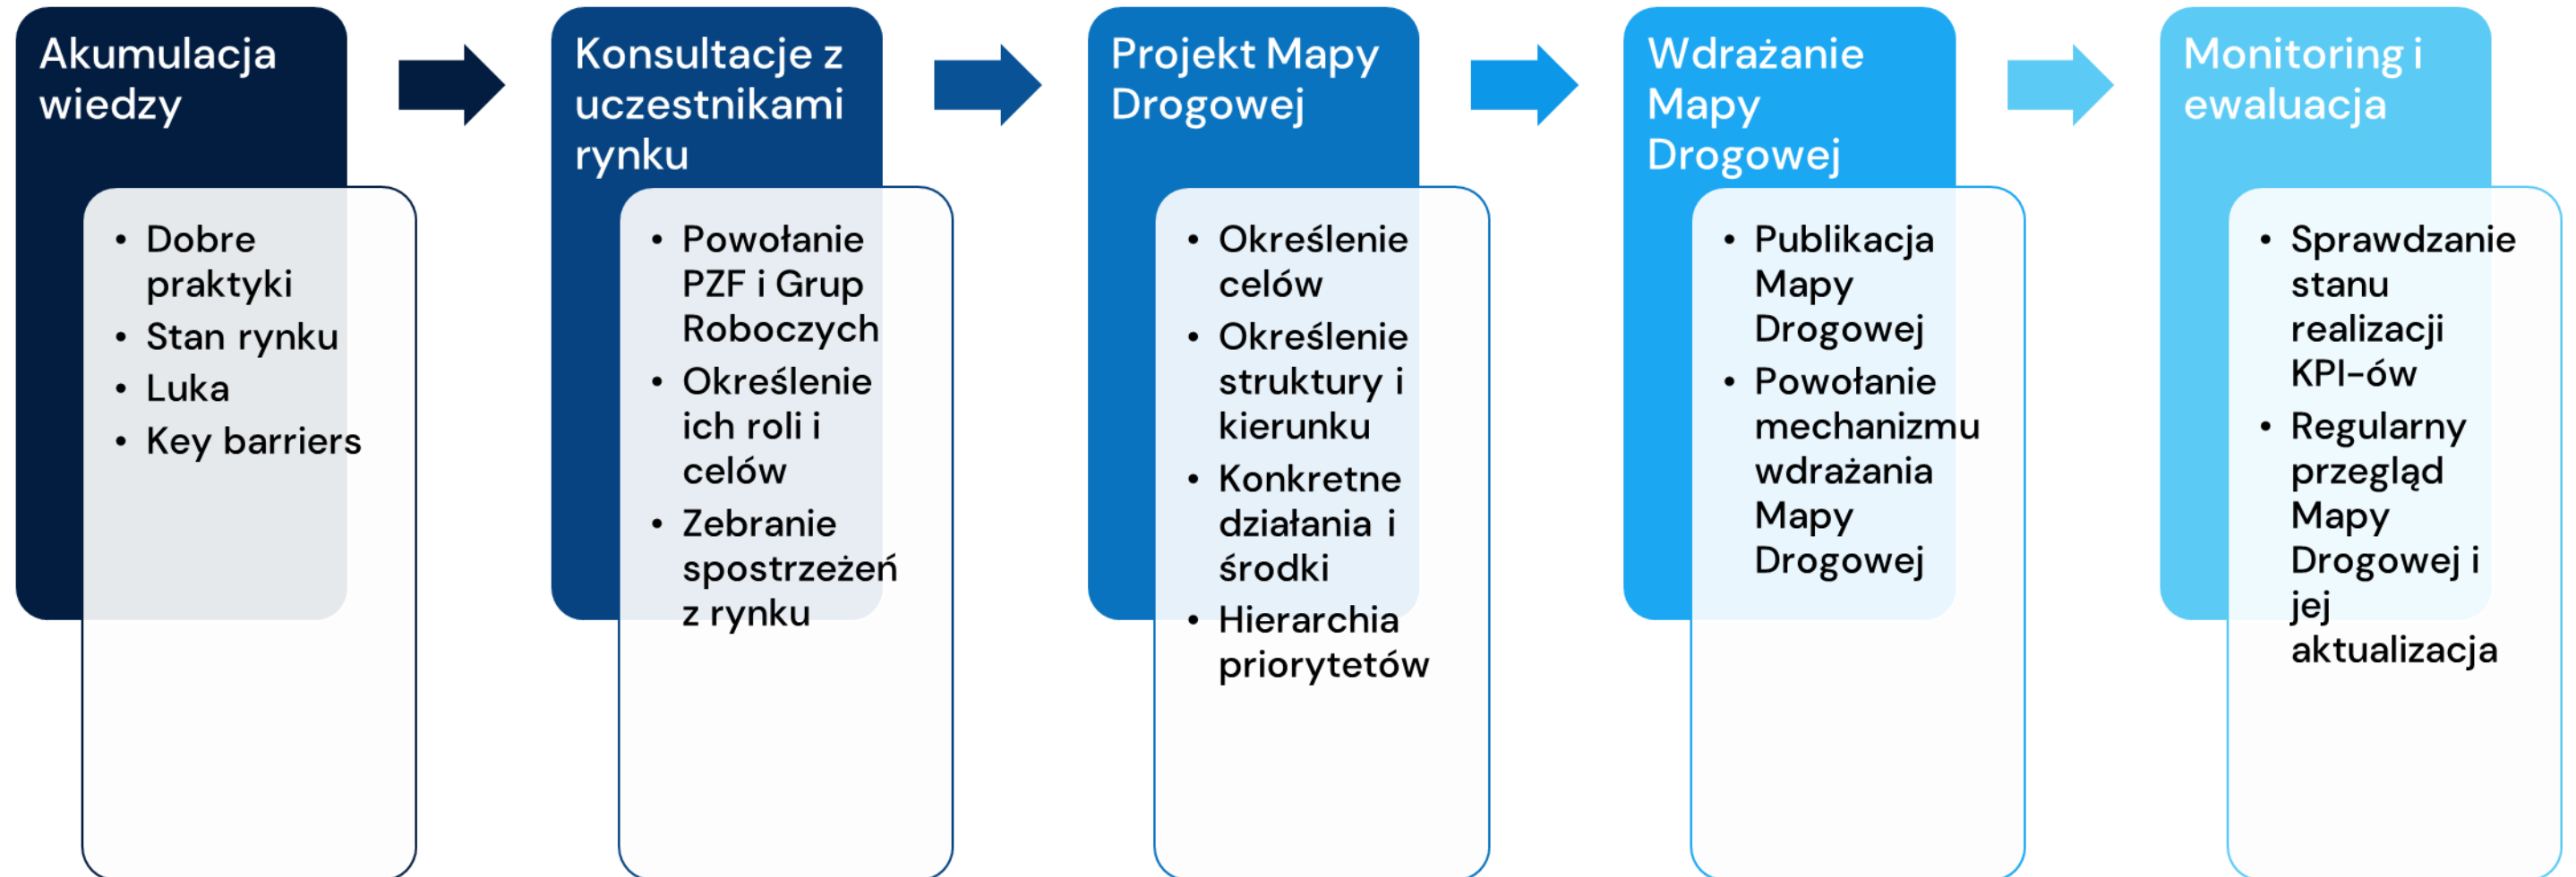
Akumulacja wiedzy

- Dobre praktyki
- Stan rynku
- Luka
- Key barriers

Konsultacje z uczestnikami rynku

- Powołanie PZF i Grup Roboczych
- Określenie ich roli i celów
- Zebranie spostrzeżeń z rynku

Projekt Mapy Drogowej

- Określenie celów
- Określenie struktury i kierunku
- Konkretne działania i środki
- Hierarchia priorytetów

Wdrażanie Mapy Drogowej

- Publikacja Mapy Drogowej
- Powołanie mechanizmu wdrażania Mapy Drogowej

Monitoring i ewaluacja

- Sprawdzanie stanu realizacji KPI-ów
- Regularny przegląd Mapy Drogowej i jej aktualizacja